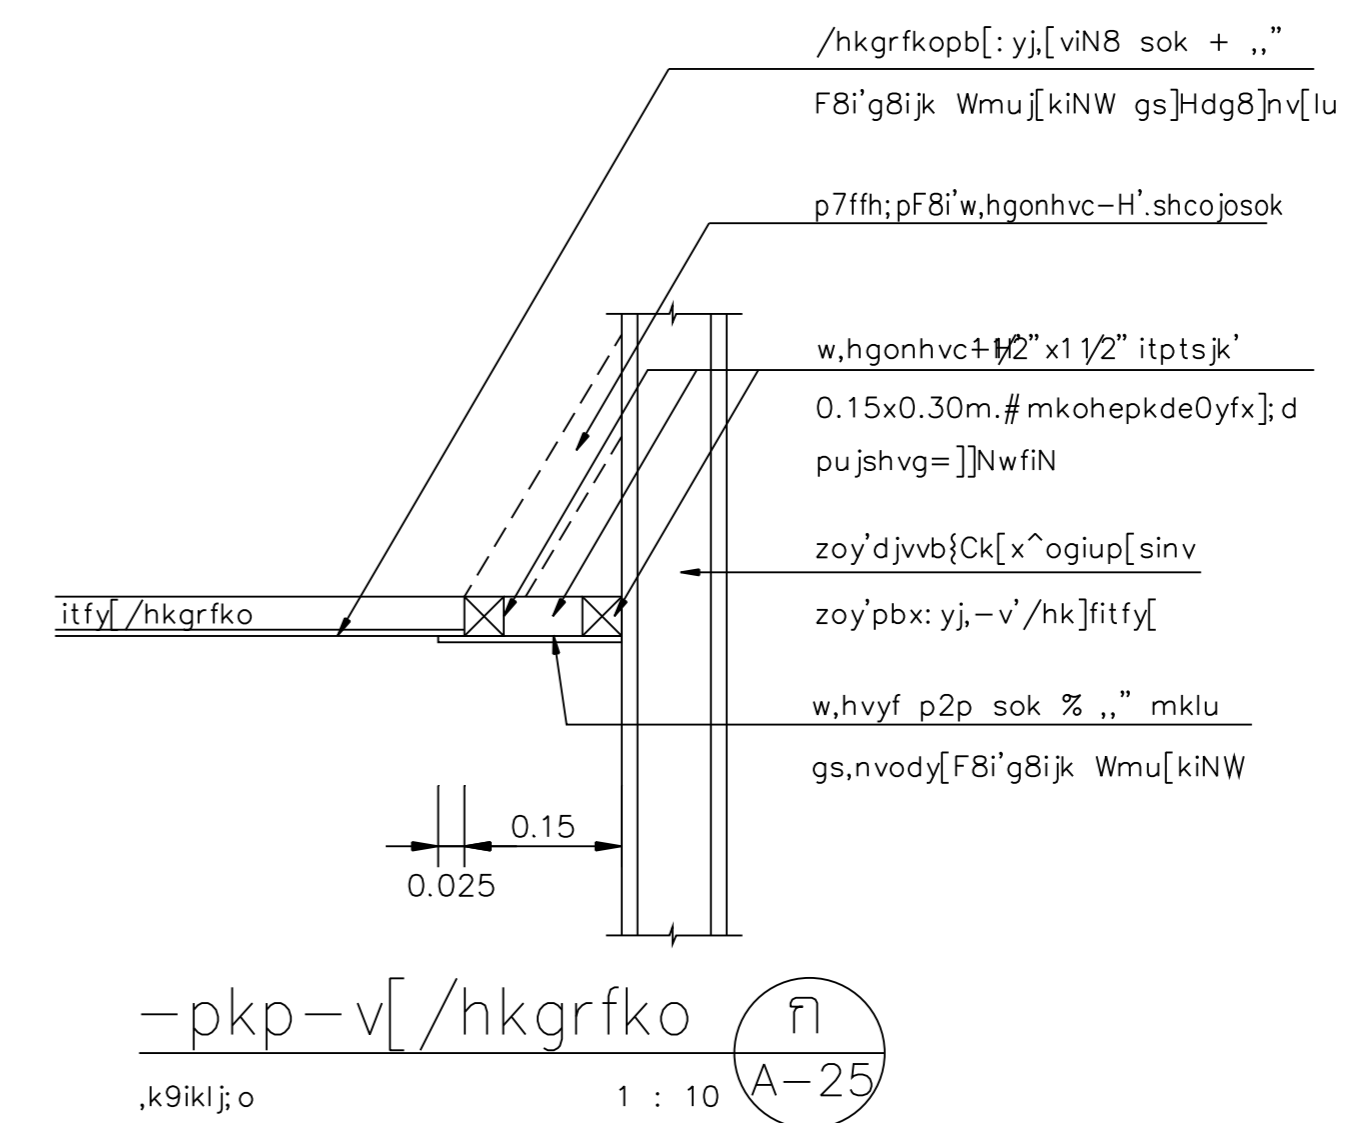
/hkgrfkopb[: yj,[ viN8 sok + ,,"

F8i'g8ijk Wmuj[kiNW gs]Hdg8]nv[lu

p7ffh; pF8i'w,hgonhvc-H'.shcojosok

w,hgonhvc+1/2"x1 1/2" itptsjk'

0.15x0.30m.# mkohepkde0yfx]; d

pu jshvg= ]]NwfiN

zoy'djvvb{Ck[ x^ogiup[ sinv

zoy'pbx: yj, -v'/hk]fitfy[

w,hvyf p2p sok % ,," mklu

gs,nvody[F8i'g8ijk Wmu[kiNW

itfy[ /hkgrfko

0.15

0.025

-pkp-v[ /hkgrfko

ก

A-25

,k9iklj; o

1 : 10